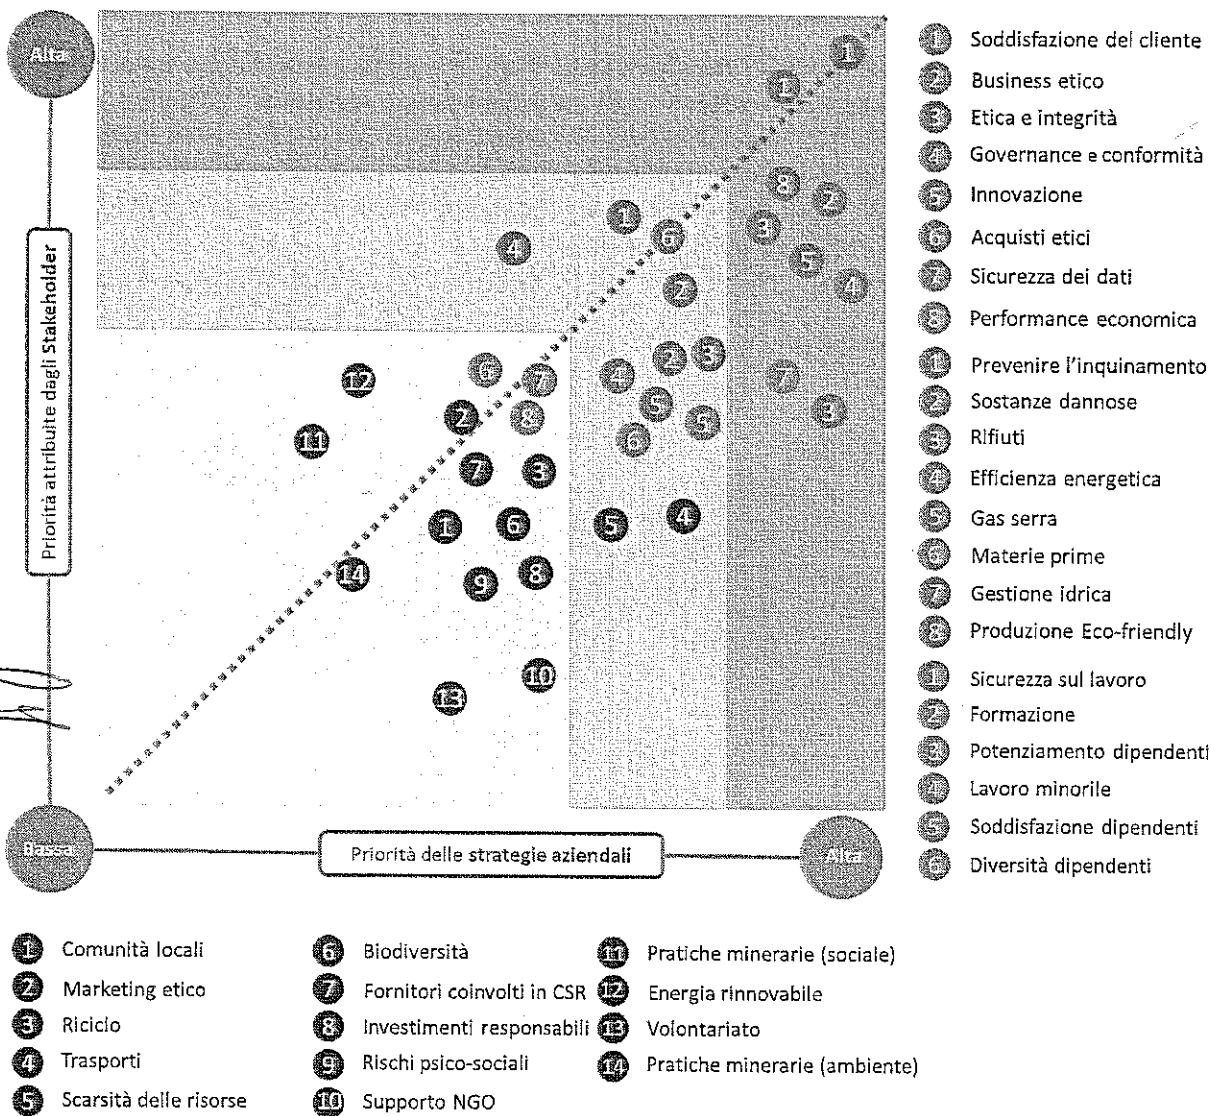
Alta

Priorità attribuite dagli Stakeholder

Bassa

Priorità delle strategie aziendali

Alta

1 1 4 1 6 2 8 2 3 5 4 12 6 7 2 3 4 7 11 2 8 5 5 6 3 7 3 1 6 5 4 14 9 8 10 13

1 Soddisfazione del cliente
2 Business etico
3 Etica e integrità
4 Governance e conformità
5 Innovazione
6 Acquisti etici
7 Sicurezza dei dati
8 Performance economica
1 Prevenire l'inquinamento
2 Sostanze dannose
3 Rifiuti
4 Efficienza energetica
5 Gas serra
6 Materie prime
7 Gestione idrica
8 Produzione Eco-friendly
1 Sicurezza sul lavoro
2 Formazione
3 Potenziamento dipendenti
4 Lavoro minorile
5 Soddisfazione dipendenti
6 Diversità dipendenti

1 Comunità locali
2 Marketing etico
3 Riciclo
4 Trasporti
5 Scarsità delle risorse
6 Biodiversità
7 Fornitori coinvolti in CSR
8 Investimenti responsabili
9 Rischi psico-sociali
10 Supporto NGO
11 Pratiche minerarie (sociale)
12 Energia rinnovabile
13 Volontariato
14 Pratiche minerarie (ambiente)